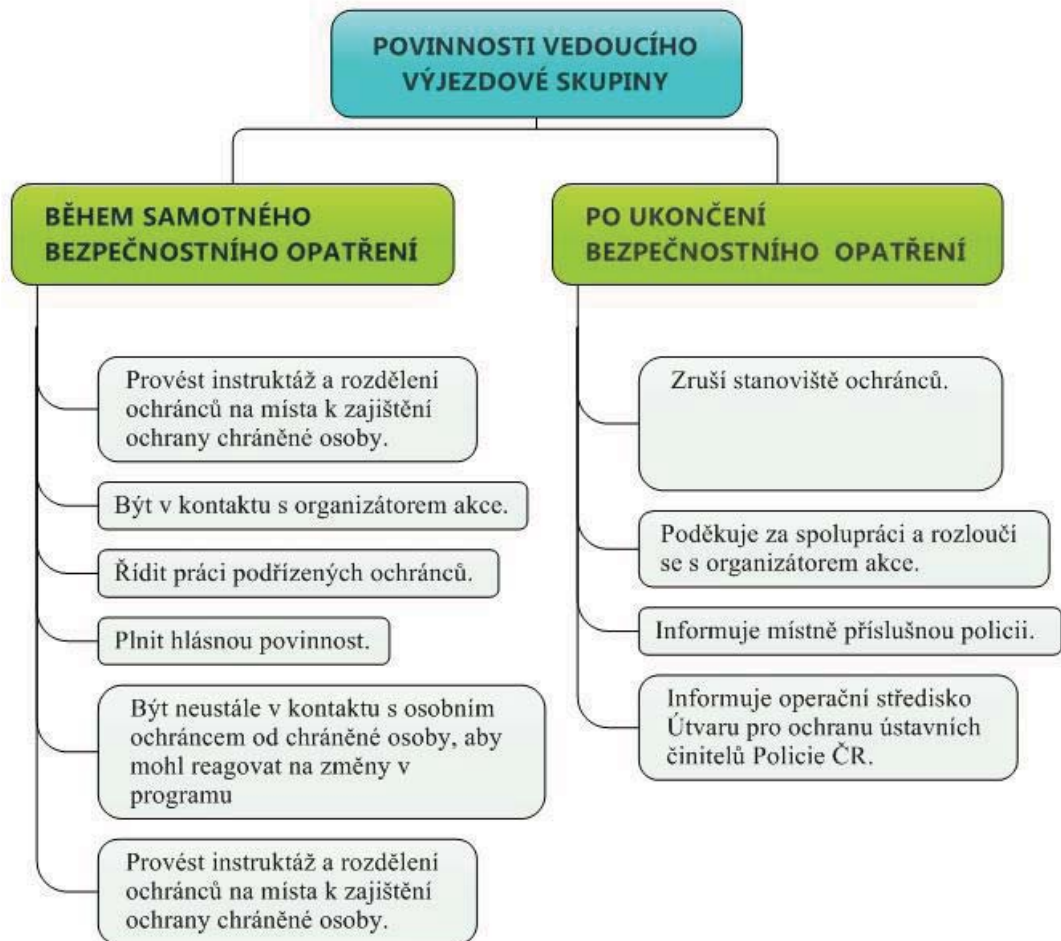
POVINNOSTI VEDOUCÍHO VÝJEZDOVÉ SKUPINY

BĚHEM SAMOTNÉHO BEZPEČNOSTNÍHO OPATŘENÍ

Provést instruktáž a rozdělení ochránců na místa k zajištění ochrany chráněné osoby.

Být v kontaktu s organizátorem akce.

Řídit práci podřízených ochránců.

Plnit hlásnou povinnost.

Být neustále v kontaktu s osobním ochráncem od chráněné osoby, aby mohl reagovat na změny v programu

Provést instruktáž a rozdělení ochránců na místa k zajištění ochrany chráněné osoby.

PO UKONČENÍ BEZPEČNOSTNÍHO OPATŘENÍ

Zruší stanoviště ochránců.

Poděkuje za spolupráci a rozloučí se s organizátorem akce.

Informuje místně příslušnou policii.

Informuje operační středisko Útvaru pro ochranu ústavních činitelů Policie ČR.